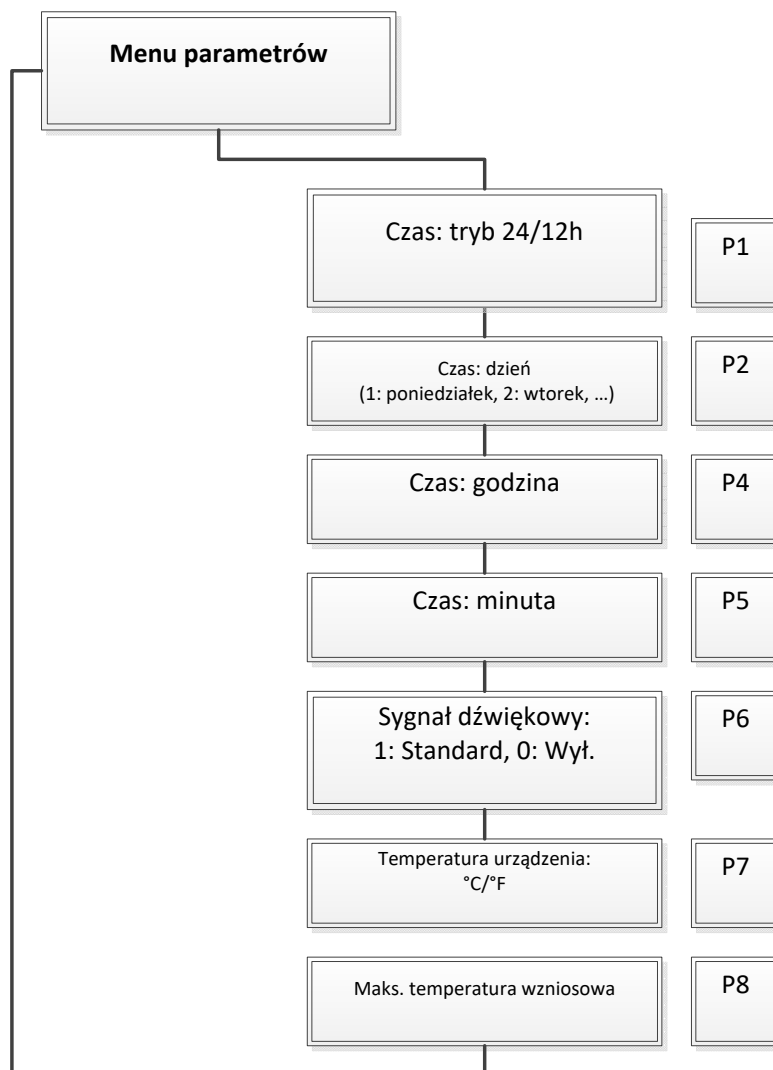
Menu parametrów

Czas: tryb 24/12h

P1

Czas: dzień
(1: poniedziałek, 2: wtorek, …)

P2

Czas: godzina

P4

Czas: minuta

P5

Sygnał dźwiękowy:
1: Standard, 0: Wył.

P6

Temperatura urządzenia:
°C/°F

P7

Maks. temperatura wzniosowa

P8